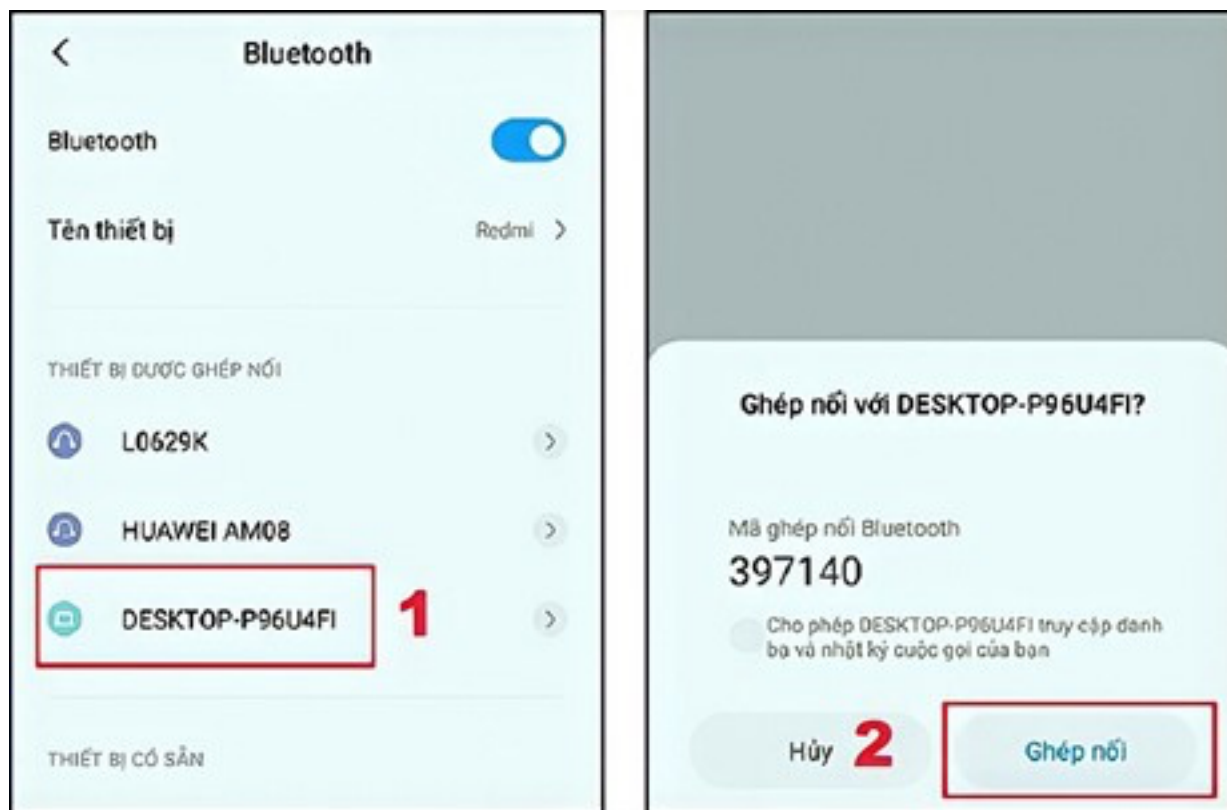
<
Bluetooth

Bluetooth

Tên thiết bị
Redmi >

THIẾT BỊ ĐƯỢC GHÉP NỐI

L0629K

HUAWEI AM08

DESKTOP-P96U4FI

1

THIẾT BỊ CÓ SẴN

Ghép nối với DESKTOP-P96U4FI?

Mã ghép nối Bluetooth
397140

Cho phép DESKTOP-P96U4FI truy cập danh bạ và nhật ký cuộc gọi của bạn

Hủy
2
Ghép nối